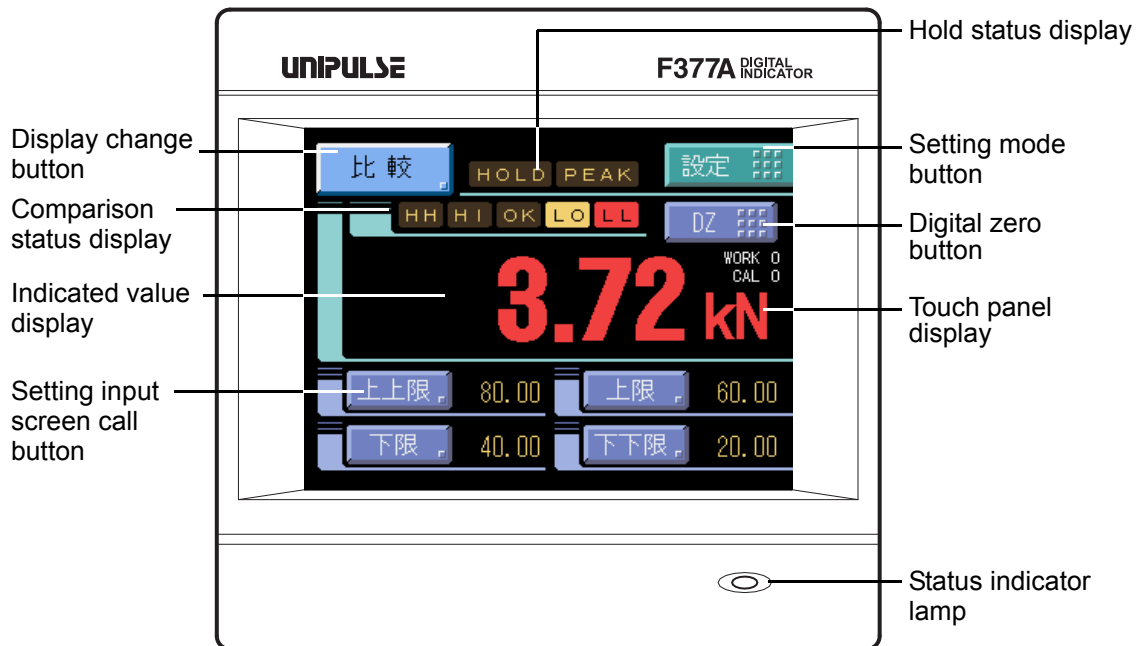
Hold status display

UNIPULSE

F377A DIGITAL INDICATOR

Display change button

比較

HOLD PEAK

設定

Setting mode button

Comparison status display

HH HI OK LO LL

DZ

Digital zero button

WORK 0
CAL 0

Indicated value display

3.72 kN

Touch panel display

Setting input screen call button

上上限 80.00

上限 60.00

下限 40.00

下下限 20.00

Status indicator lamp